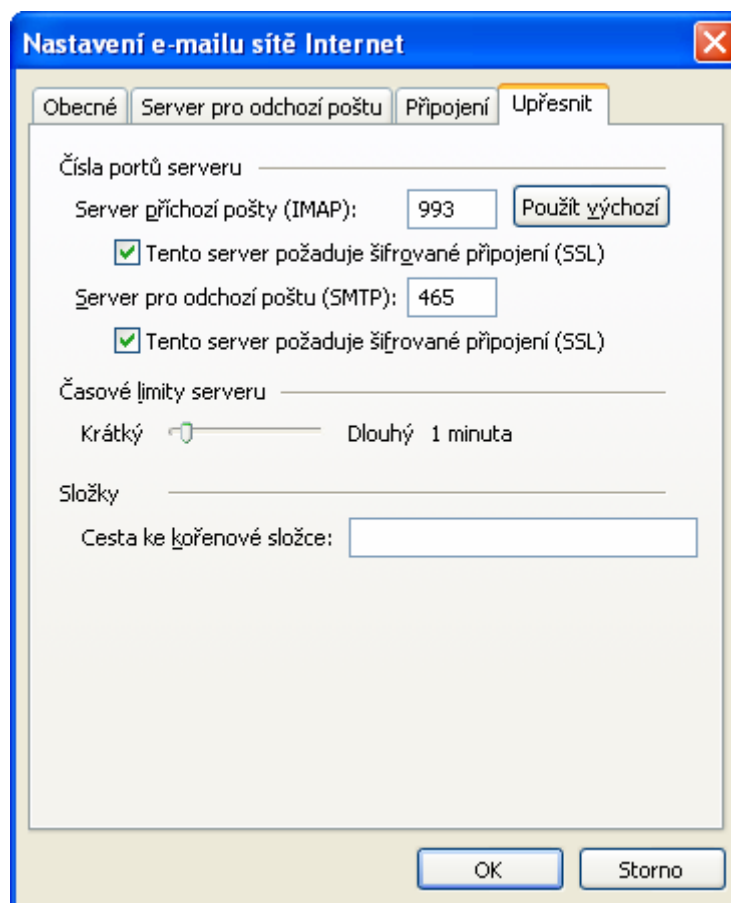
Nastavení e-mailu sítě Internet

Obecné | Server pro odchozí poštu | Připojení | Upřesnit

Čísla portů serveru

Server příchozí pošty (IMAP): 993 Použít výchozí

Tento server požaduje šifrované připojení (SSL)

Server pro odchozí poštu (SMTP): 465

Tento server požaduje šifrované připojení (SSL)

Časové limity serveru

Krátký Dlouhý 1 minuta

Složky

Cesta ke kořenové složce:

OK Storno